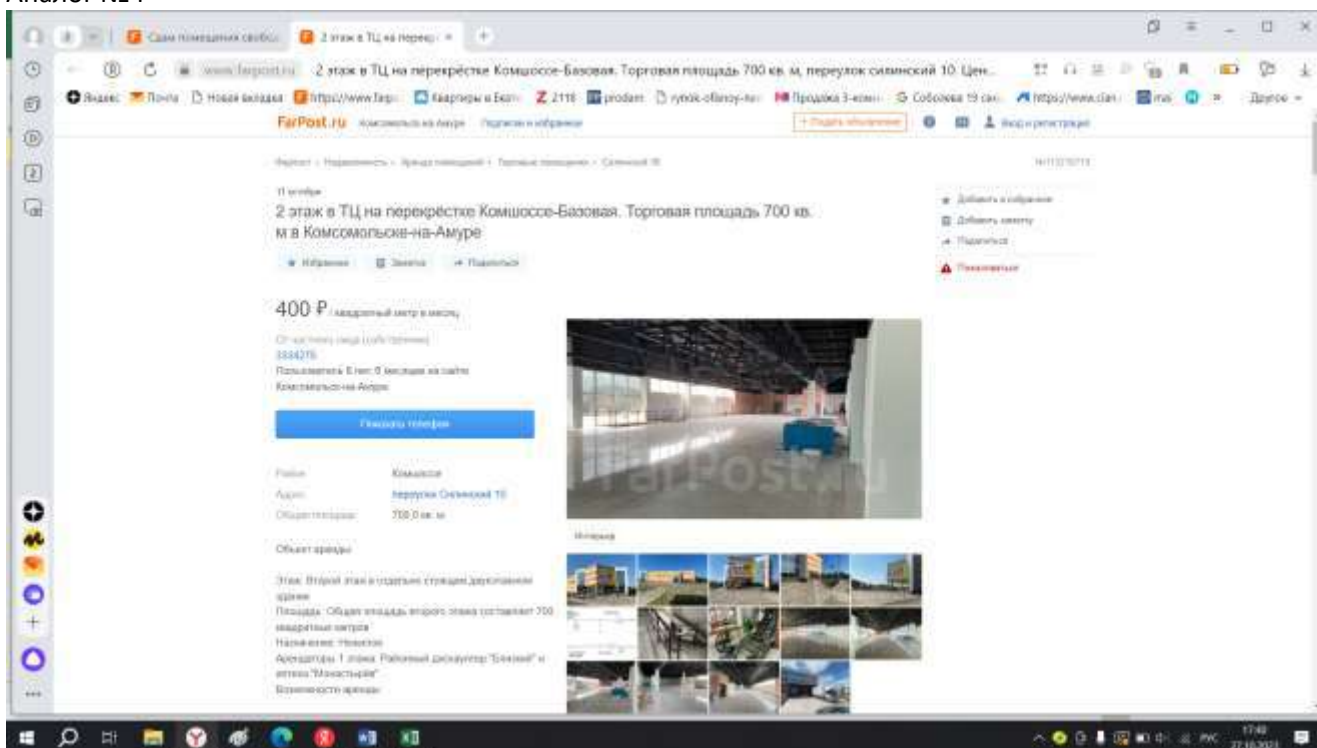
Аналог №4

Сдам помещения свобо
2 этаж в ТЦ на перекр
www.farpost.ru 2 этаж в ТЦ на перекрёстке Комшоссе-Базовая. Торговая площадь 700 кв. м, переулок силинский 10. Цен...

Яндекс Почта Новая вкладка https://www.farp Квартиры в Екат Z 2116 prodam rynok-ofisnoy-ne Продажа 3-комн Соболева 19 сан https://www.cian mai Другое

FarPost.ru Комсомольск-на-Амуре Подписки и избранное + Подать объявление Вход и регистрация

Фарпост › Недвижимость › Аренда помещений › Торговые помещения › Силинский 10

11 октября
2 этаж в ТЦ на перекрёстке Комшоссе-Базовая. Торговая площадь 700 кв. м в Комсомольске-на-Амуре

Избранное Заметка Поделиться

Добавить в избранное
Добавить заметку
Поделиться
Пожаловаться

400 ₽ / квадратный метр в месяц

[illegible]
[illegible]
Пользователь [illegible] на сайте
Комсомольск-на-Амуре

Показать телефон

Район Комшоссе
Адрес переулок Силинский 10
Общая площадь 700.0 кв. м

Объект аренды

Этаж: Второй этаж в отдельно стоящем двухэтажном здании
Площадь: Общая площадь второго этажа составляет 700 квадратных метров
Назначение: Нежилое
Арендаторы 1 этажа: Районный дискаунтер "Близкий" и аптека "Монастырёв"
Возможность аренды:

FarPost.ru

Интерьер

17:48
27.10.2024